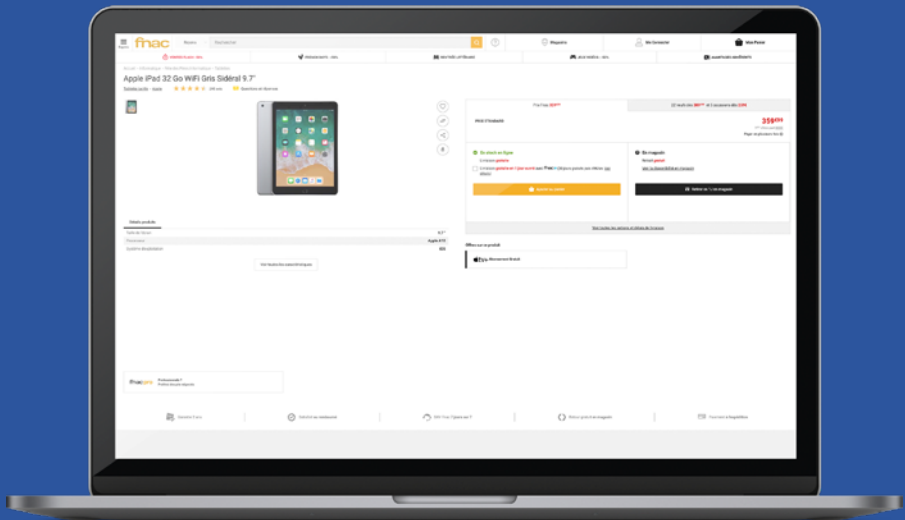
fnac

Rechercher

Magasins

Me Connecter

Mon Panier

Apple iPad 32 Go WiFi Gris Sidéral 9.7"

Neuf

Ajouter au panier

En magasin

Retirer en 1h en magasin

Offres sur ce produit

Détails produit

Voir toutes les caractéristiques

Apple A10

iOS

fnac pro